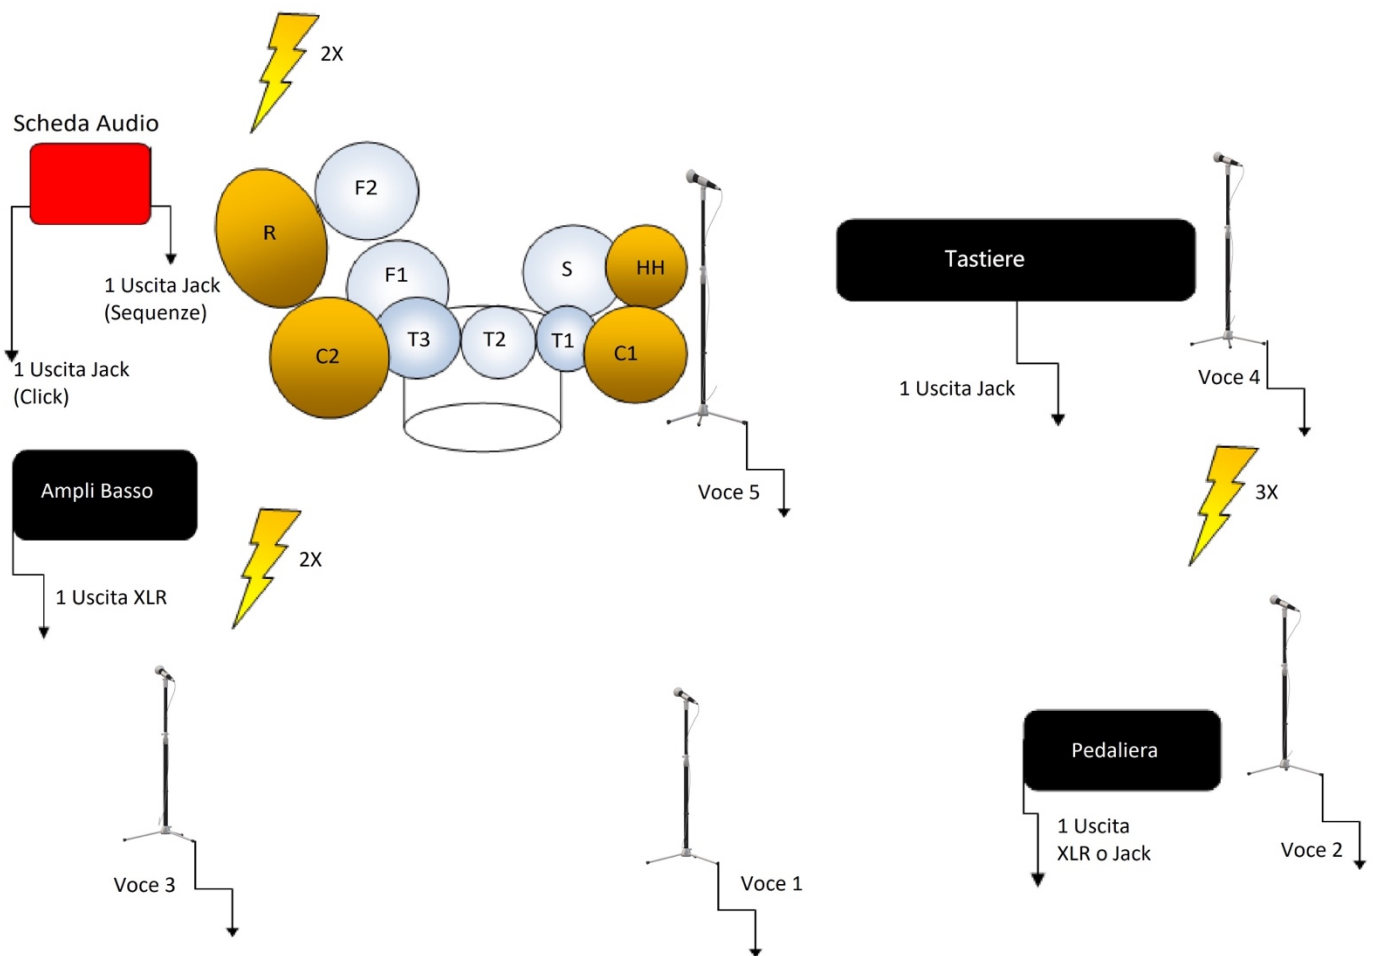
2X

Scheda Audio

1 Uscita Jack (Sequenze)

1 Uscita Jack (Click)

F2
R
F1
S
HH
C2
T3
T2
T1
C1

Voce 5

Tastiere

1 Uscita Jack

Voce 4

3X

Ampli Basso

1 Uscita XLR

2X

Voce 3

Voce 1

Pedaliera

1 Uscita XLR o Jack

Voce 2